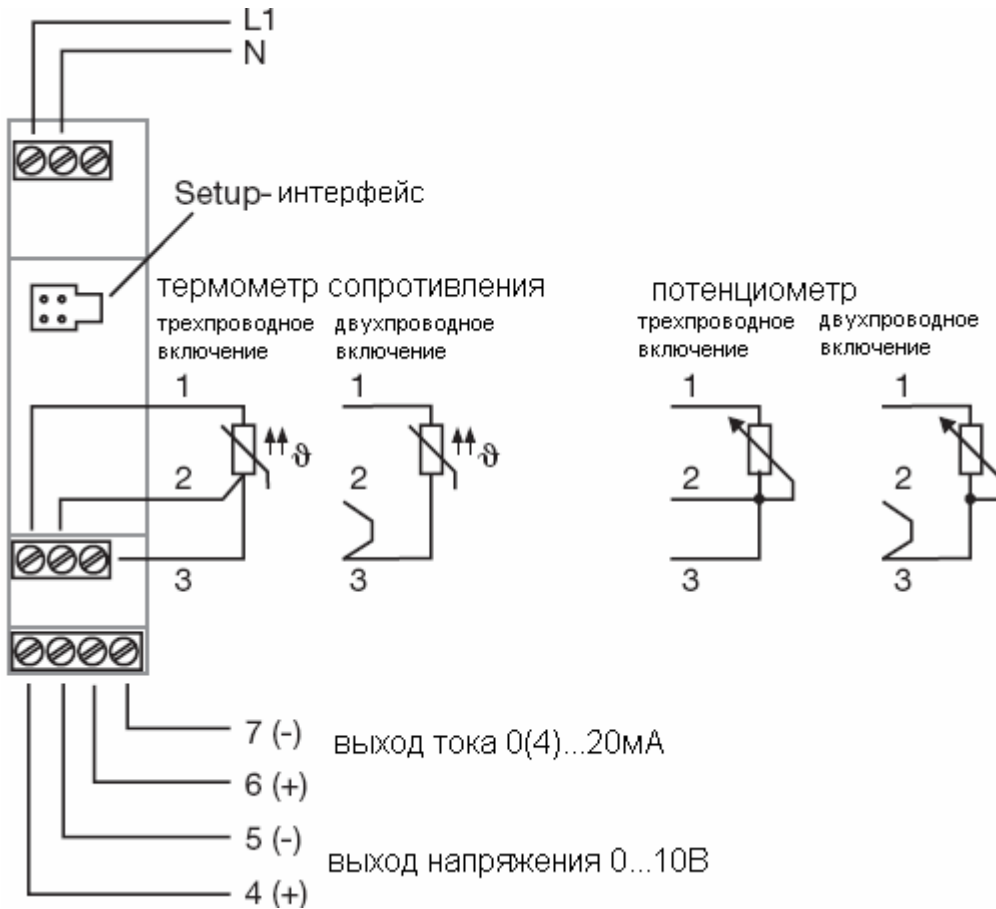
L1
N

Setup-интерфейс

термометр сопротивления
трехпроводное включение
двухпроводное включение

потенциометр
трехпроводное включение
двухпроводное включение

1
2
3
1
2
3
1
2
3
1
2
3

$\vartheta$
$\vartheta$

7 (-)
6 (+)
5 (-)
4 (+)

выход тока 0(4)...20мА
выход напряжения 0...10В